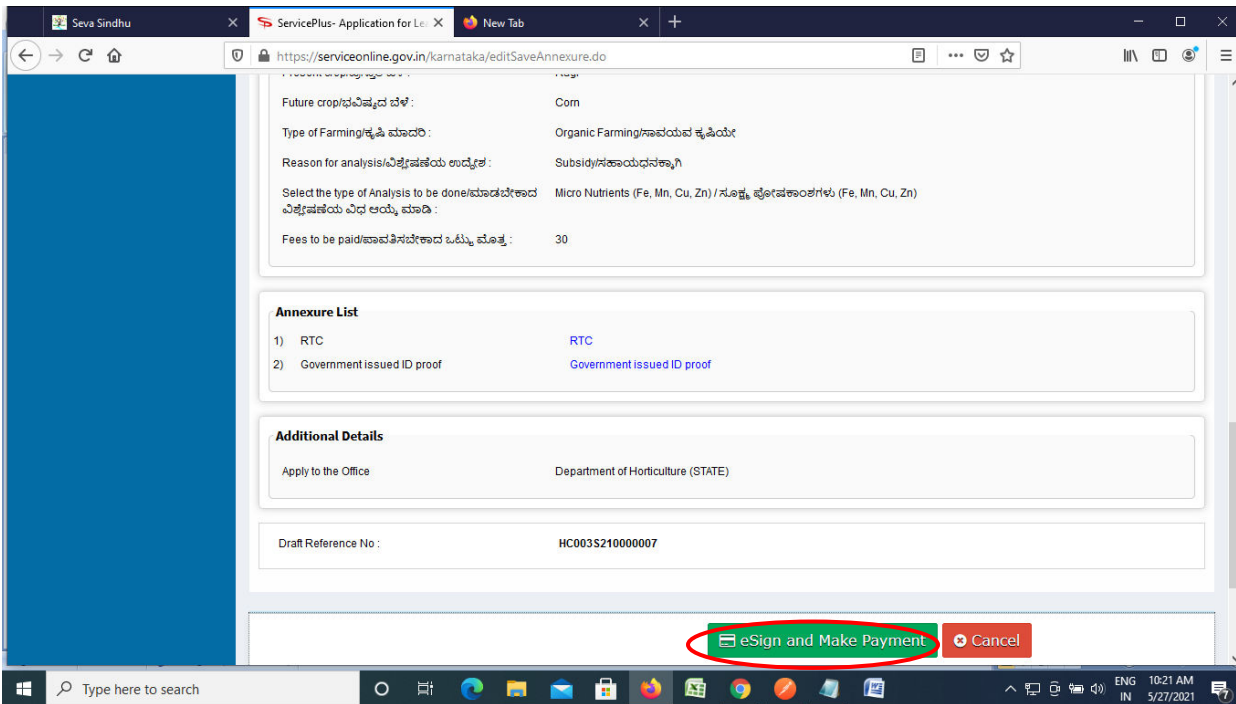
Seva Sindhu
ServicePlus- Application for Le
New Tab
https://serviceonline.gov.in/karnataka/editSaveAnnexure.do

Future crop/ಭವಿಷ್ಯದ ಬೆಳೆ : Corn
Type of Farming/ಕೃಷಿ ಮಾದರಿ : Organic Farming/ಸಾವಯವ ಕೃಷಿಯೇ
Reason for analysis/ವಿಶ್ಲೇಷಣೆಯ ಉದ್ದೇಶ : Subsidy/ಸಹಾಯಧನಕ್ಕಾಗಿ
Select the type of Analysis to be done/ಮಾಡಬೇಕಾದ ವಿಶ್ಲೇಷಣೆಯ ವಿಧ ಆಯ್ಕೆ ಮಾಡಿ : Micro Nutrients (Fe, Mn, Cu, Zn) / ಸೂಕ್ಷ್ಮ ಪೋಷಕಾಂಶಗಳು (Fe, Mn, Cu, Zn)
Fees to be paid/ಪಾವತಿಸಬೇಕಾದ ಒಟ್ಟು ಮೊತ್ತ : 30

Annexure List
1) RTC RTC
2) Government issued ID proof Government issued ID proof

Additional Details
Apply to the Office Department of Horticulture (STATE)

Draft Reference No : HC003S210000007

eSign and Make Payment
Cancel

Type here to search
ENG IN 10:21 AM 5/27/2021